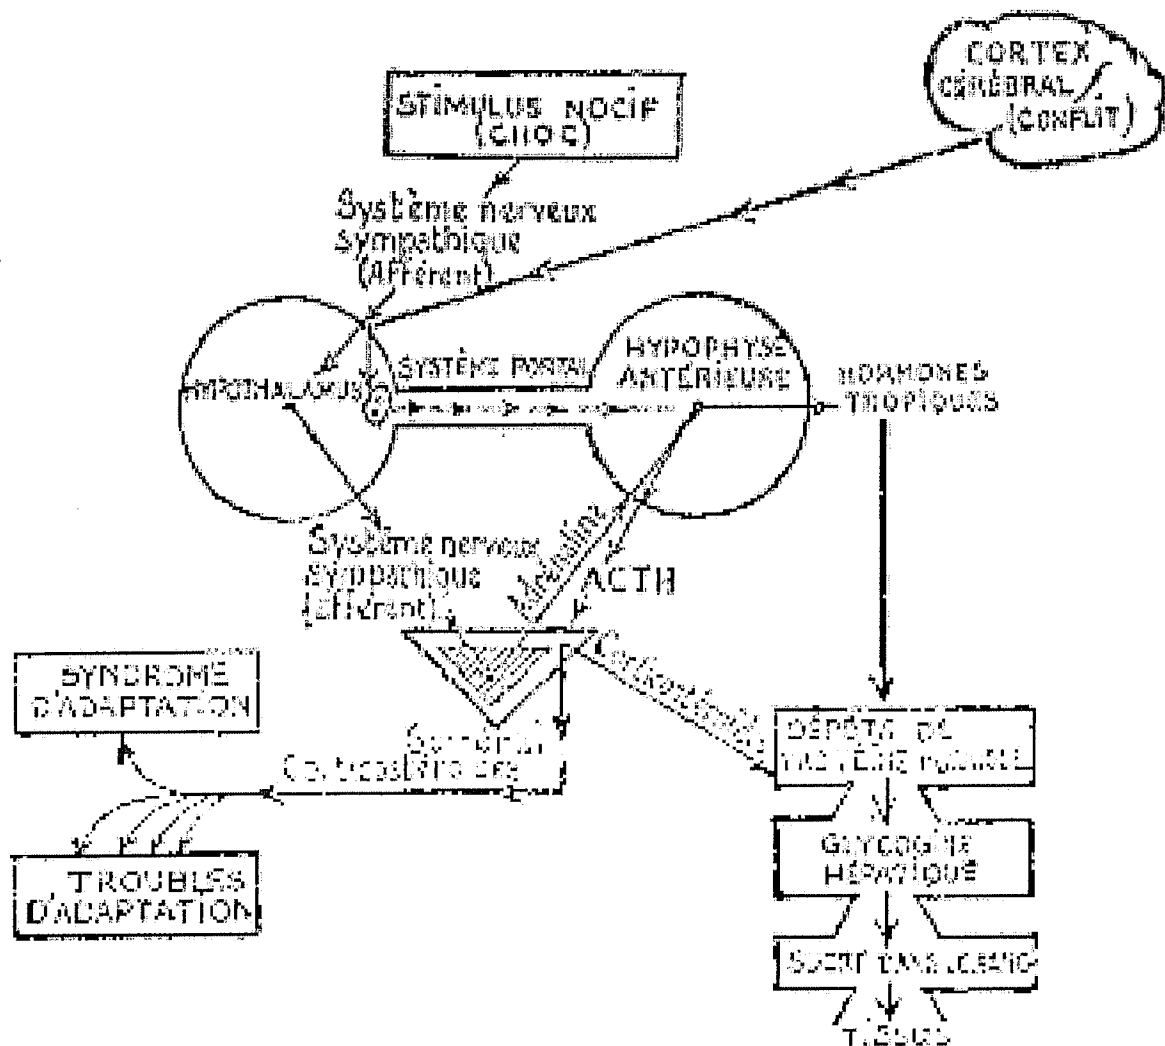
CORTEX CÉRÉBRAL (CONFLIT)

STIMULUS NOCIF (CHOC)

Système nerveux sympathique (Afférent)

HYPOTHALAMUS

SYSTÈME PORTAL

HYPOPHYSE ANTÉRIEURE

HORMONES TROPIQUES

Système nerveux sympathique (Afférent)

Adrénaline

ACTH

Corticostéroïdes

SYNDROME D'ADAPTATION

Hormones Corticosurrénales

TROUBLES D'ADAPTATION

DÉPÔTS DE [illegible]

GLYCOGÈNE HÉPATIQUE

SUCRE DANS LE SANG

TISSUS